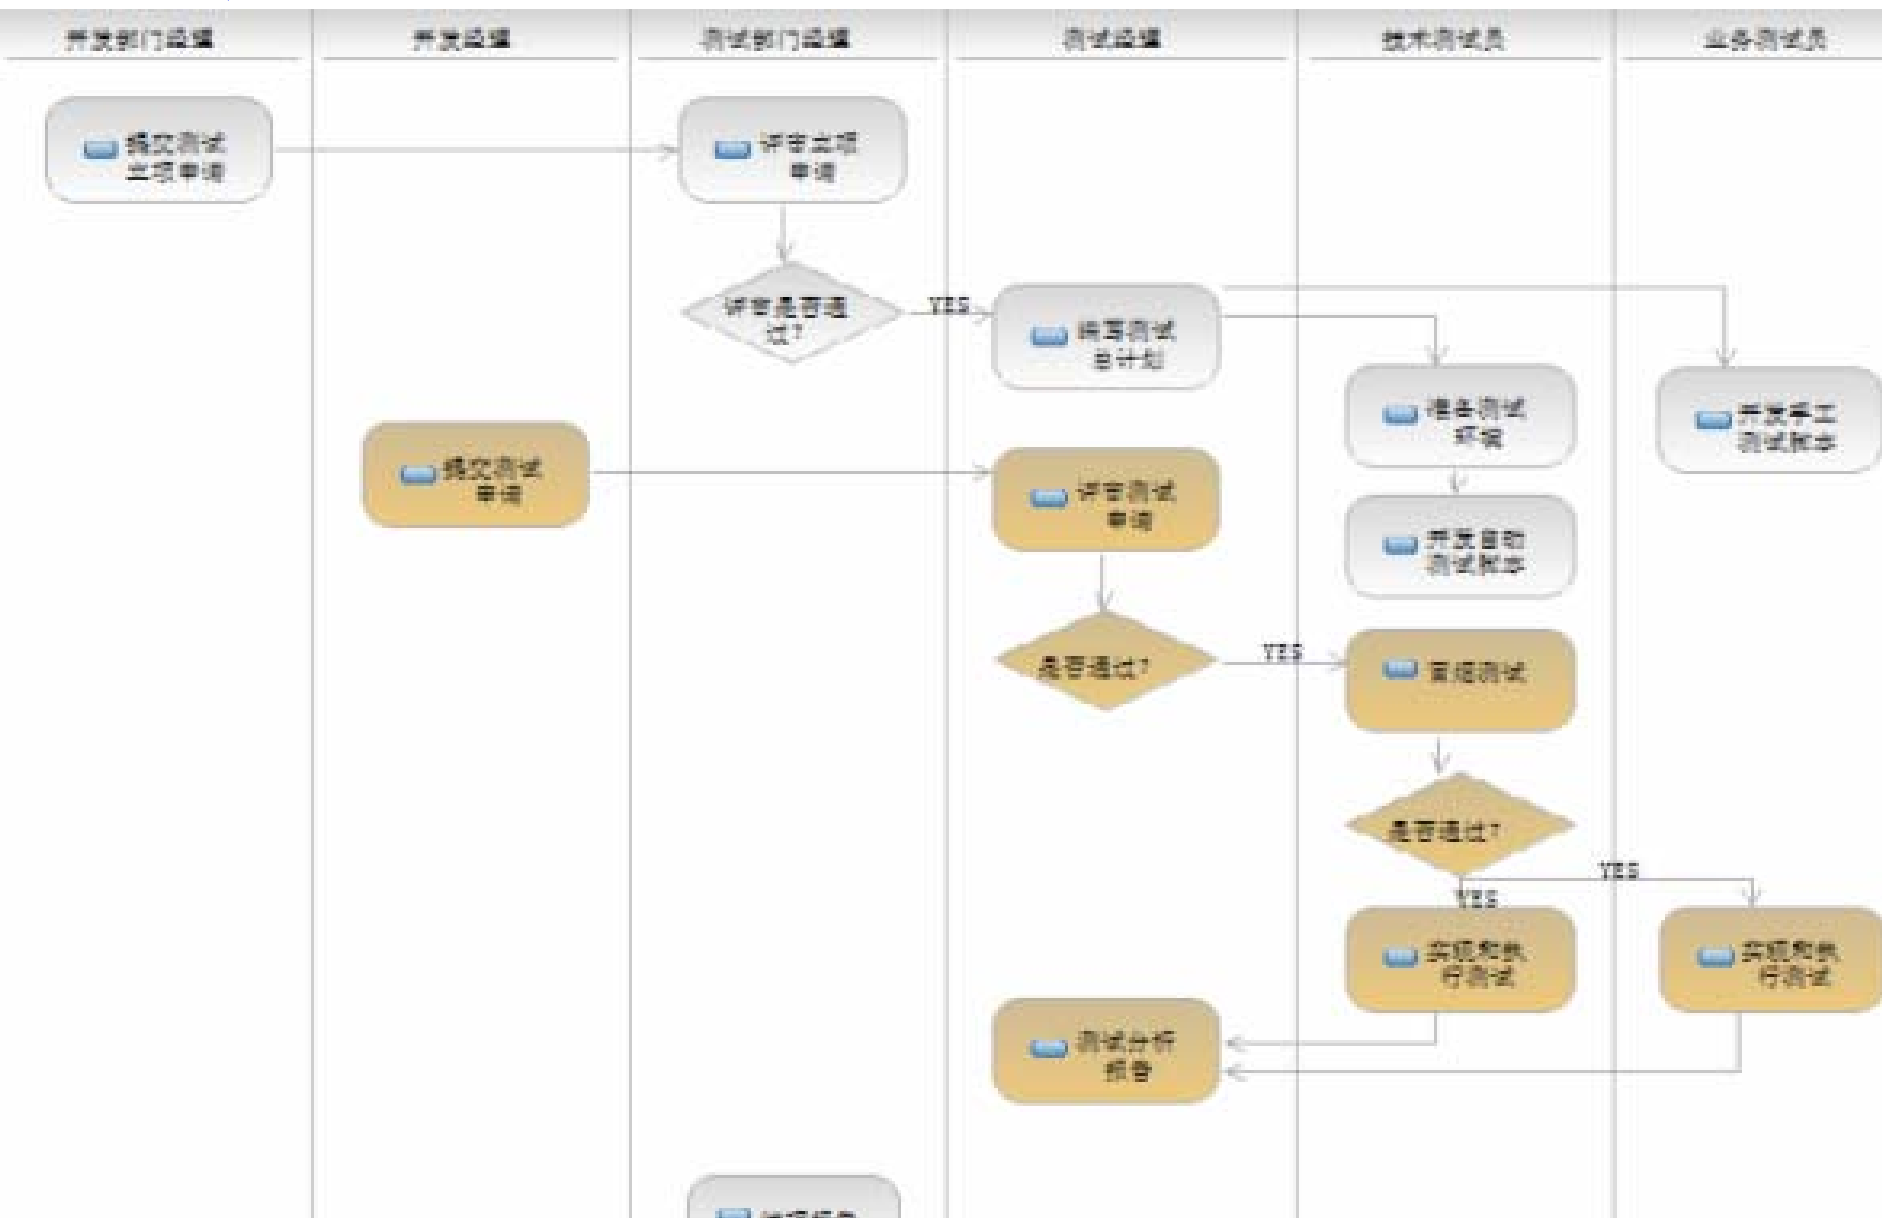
开发部门经理

开发经理

测试部门经理

测试经理

技术测试员

业务测试员

提交测试立项申请

评审立项申请

评审是否通过?

YES

编写测试总计划

准备测试环境

开发手工测试脚本

提交测试申请

评审测试申请

开发自动测试脚本

是否通过?

YES

冒烟测试

是否通过?

YES

YES

实现和执行测试

实现和执行测试

测试分析报告

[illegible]